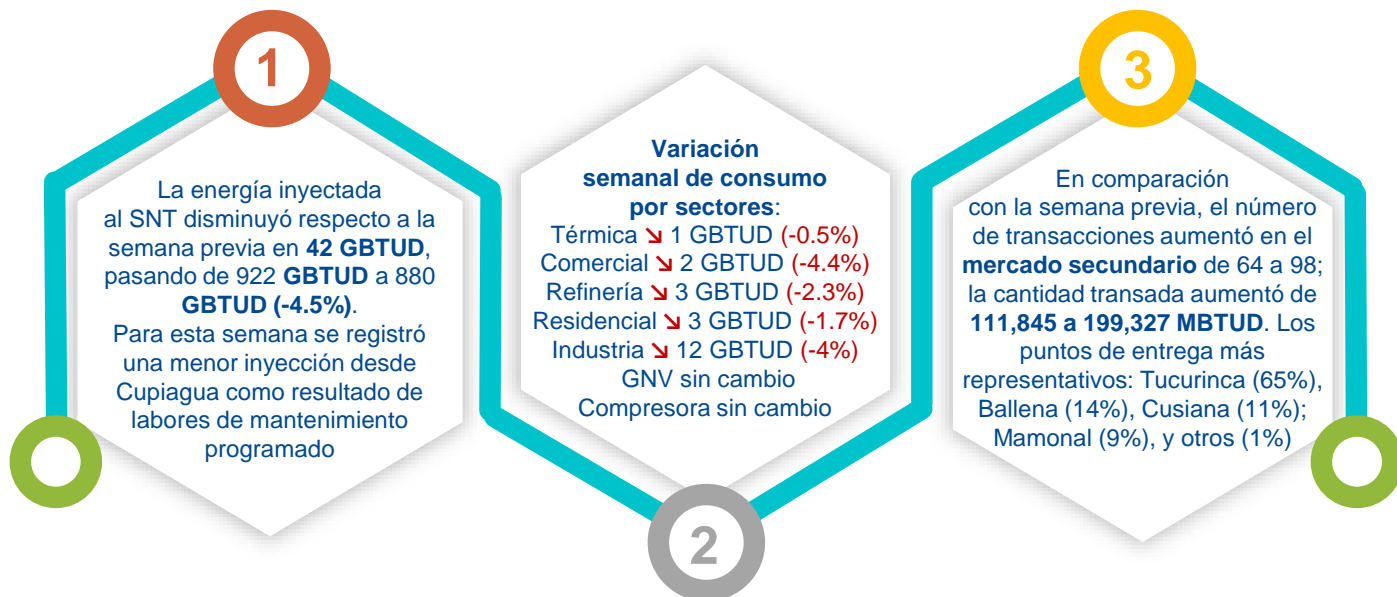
1

La energía inyectada al SNT disminuyó respecto a la semana previa en 42 GBTUD, pasando de 922 GBTUD a 880 GBTUD (-4.5%).

Para esta semana se registró una menor inyección desde Cupiagua como resultado de labores de mantenimiento programado

Variación semanal de consumo por sectores:
Térmica ↘ 1 GBTUD (-0.5%)
Comercial ↘ 2 GBTUD (-4.4%)
Refinería ↘ 3 GBTUD (-2.3%)
Residencial ↘ 3 GBTUD (-1.7%)
Industria ↘ 12 GBTUD (-4%)
GNV sin cambio
Compresora sin cambio

2

3

En comparación con la semana previa, el número de transacciones aumentó en el mercado secundario de 64 a 98; la cantidad transada aumentó de 111,845 a 199,327 MBTUD. Los puntos de entrega más representativos: Tucurinca (65%), Ballena (14%), Cusiana (11%); Mamonal (9%), y otros (1%)